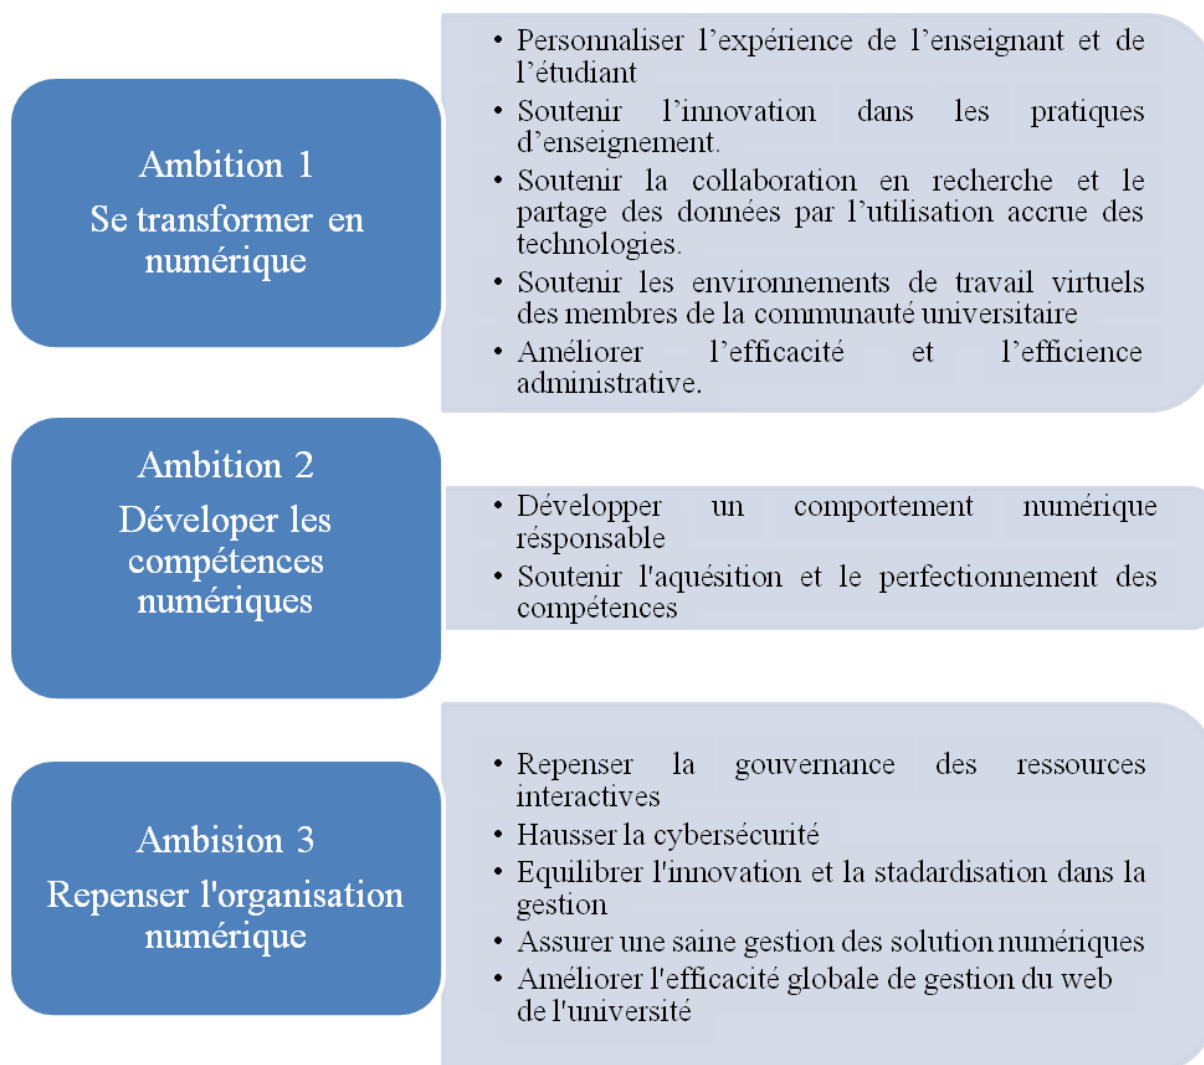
Ambition 1
Se transformer en numérique

• Personnaliser l'expérience de l'enseignant et de l'étudiant
• Soutenir l'innovation dans les pratiques d'enseignement.
• Soutenir la collaboration en recherche et le partage des données par l'utilisation accrue des technologies.
• Soutenir les environnements de travail virtuels des membres de la communauté universitaire
• Améliorer l'efficacité et l'efficience administrative.

Ambition 2
Développer les compétences numériques

• Développer un comportement numérique résponsable
• Soutenir l'aquésition et le perfectionnement des compétences

Ambision 3
Repenser l'organisation numérique

• Repenser la gouvernance des ressources interactives
• Hausser la cybersécurité
• Equilibrer l'innovation et la stadardisation dans la gestion
• Assurer une saine gestion des solution numériques
• Améliorer l'efficacité globale de gestion du web de l'université